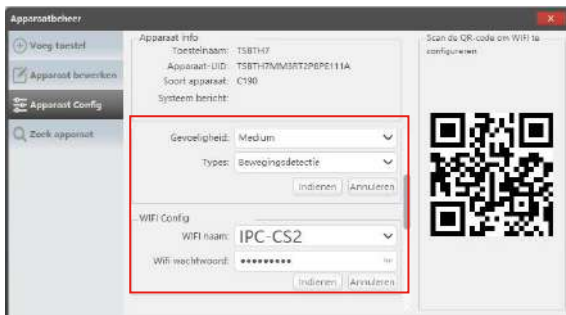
Apparaatbeheer

Voeg toestel

Apparaat bewerken

Apparaat Config

Zoek apparaat

Apparaat info

Toestelnaam: TSBTH7

Apparaat-UID: TSBTH7MM3RT2P6PE111A

Soort apparaat: C190

Systeem bericht:

Gevoeligheid: Medium

Types: Bewegingsdetectie

Indienen Annuleren

WIFI Config

WIFI naam: IPC-CS2

Wifi wachtwoord: ••••••••••

Indienen Annuleren

Scan de QR-code om WIFI te configureren